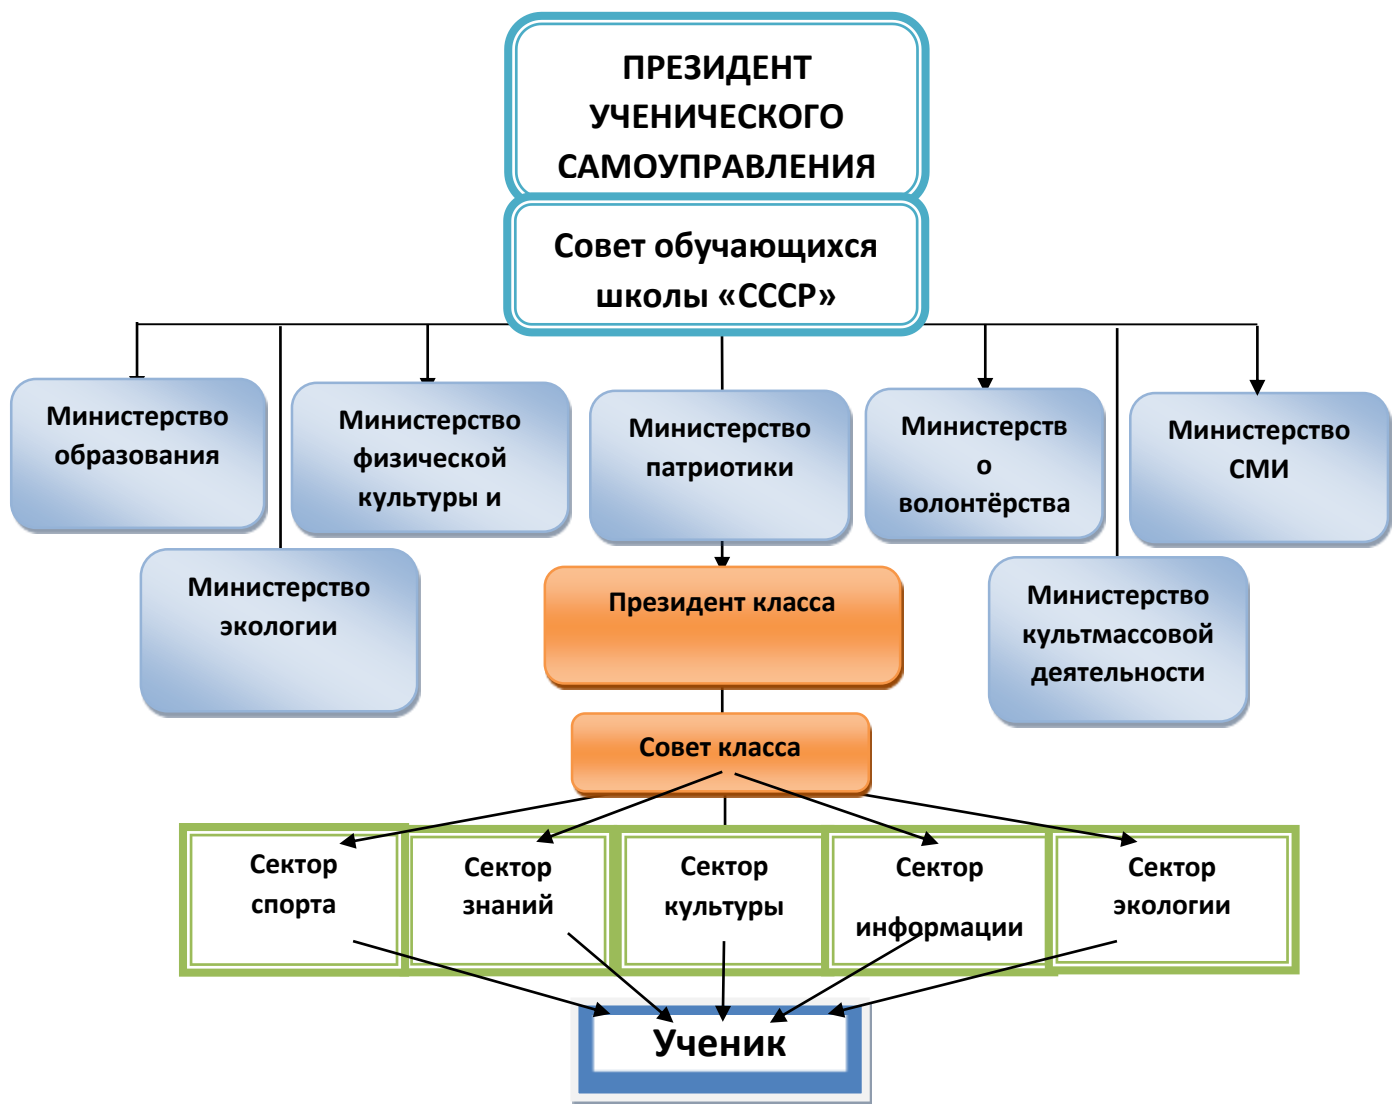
ПРЕЗИДЕНТ УЧЕНИЧЕСКОГО САМОУПРАВЛЕНИЯ

Совет обучающихся школы «СССР»

Министерство образования

Министерство физической культуры и

Министерство патриотики

Министерств о волонтёрства

Министерство СМИ

Министерство экологии

Президент класса

Министерство культмассовой деятельности

Совет класса

Сектор спорта

Сектор знаний

Сектор культуры

Сектор информации

Сектор экологии

Ученик